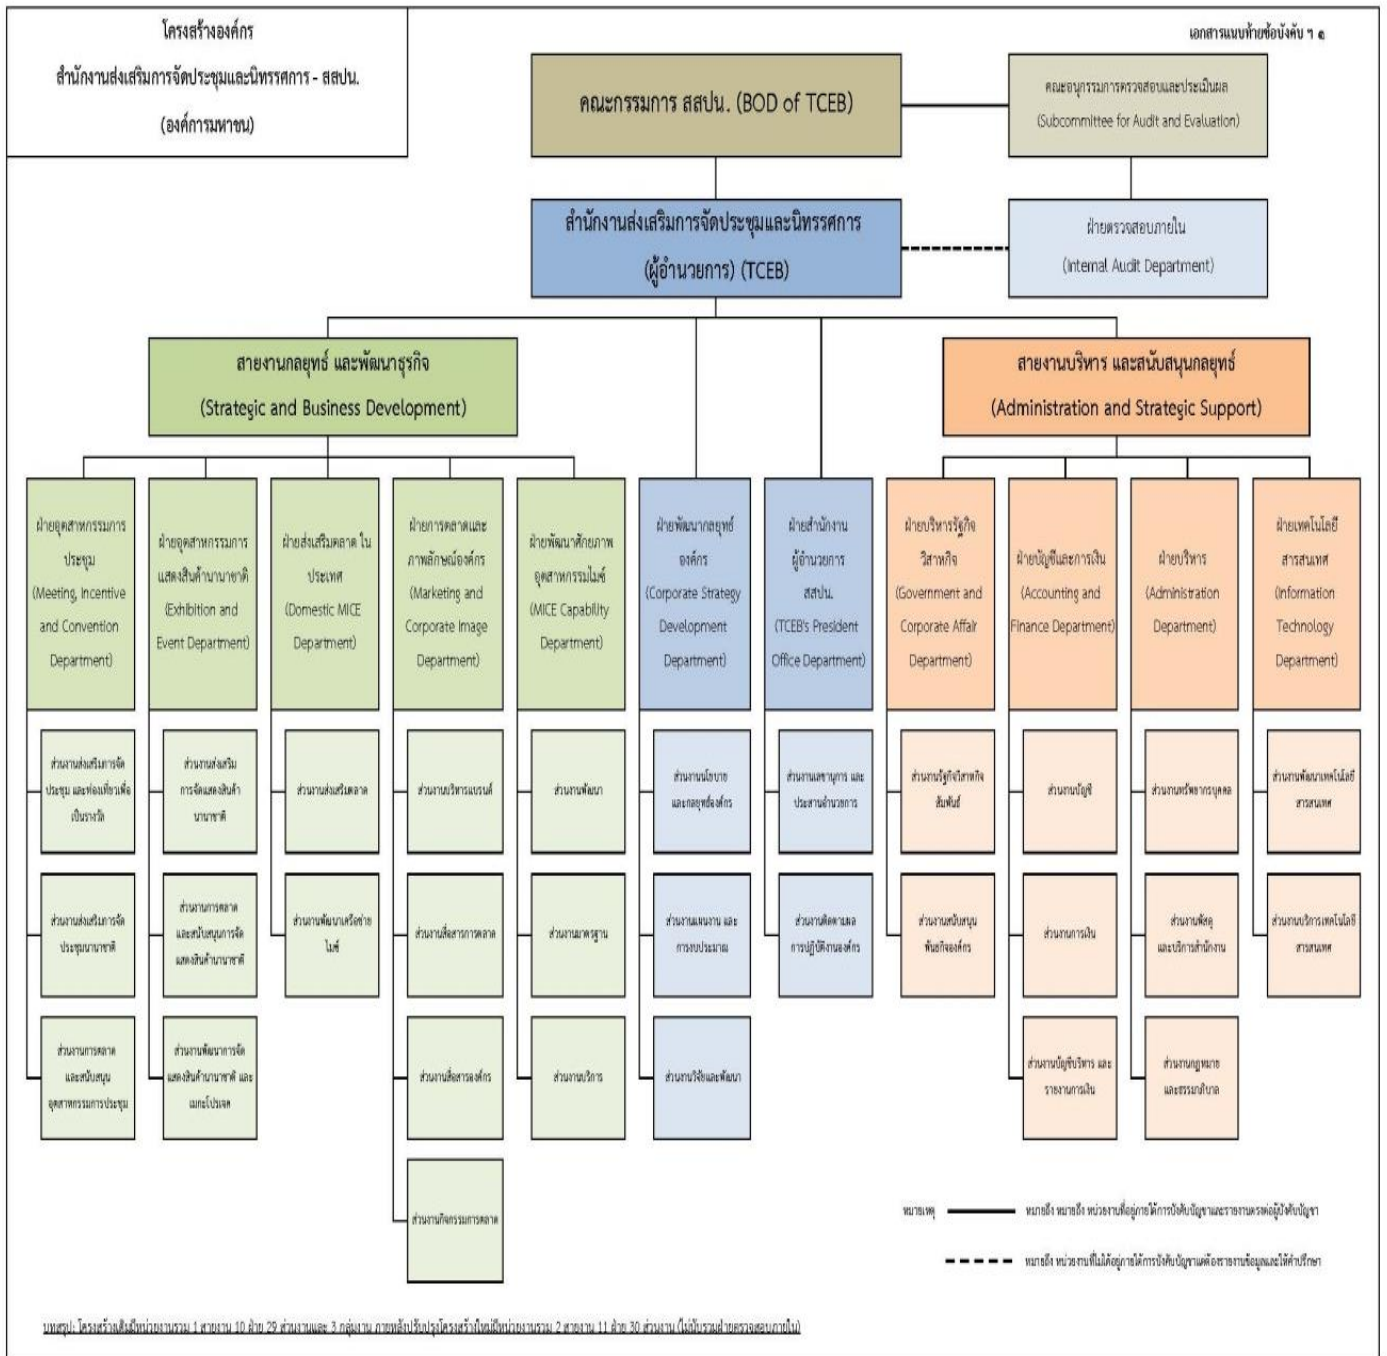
โครงสร้างองค์กร
สำนักงานส่งเสริมการจัดประชุมและนิทรรศการ - สสปน.
(องค์การมหาชน)

เอกสารแนบท้ายข้อบังคับ ฯ ๑

คณะกรรมการ สสปน. (BOD of TCEB)

คณะอนุกรรมการตรวจสอบและประเมินผล
(Subcommittee for Audit and Evaluation)

สำนักงานส่งเสริมการจัดประชุมและนิทรรศการ
(ผู้อำนวยการ) (TCEB)

ฝ่ายตรวจสอบภายใน
(Internal Audit Department)

สายงานกลยุทธ์ และพัฒนาธุรกิจ
(Strategic and Business Development)

สายงานบริหาร และสนับสนุนกลยุทธ์
(Administration and Strategic Support)

ฝ่ายอุตสาหกรรมการประชุม (Meeting, Incentive and Convention Department)
ส่วนงานส่งเสริมการจัดประชุม และท่องเที่ยวเพื่อเป็นรางวัล
ส่วนงานส่งเสริมการจัดประชุมนานาชาติ
ส่วนงานการตลาด และสนับสนุนอุตสาหกรรมการประชุม

ฝ่ายอุตสาหกรรมการแสดงสินค้านานาชาติ (Exhibition and Event Department)
ส่วนงานส่งเสริมการจัดแสดงสินค้านานาชาติ
ส่วนงานการตลาด และสนับสนุนการจัดแสดงสินค้านานาชาติ
ส่วนงานพัฒนาการจัดแสดงสินค้านานาชาติ และเมกะโปรเจค

ฝ่ายส่งเสริมตลาด ในประเทศ (Domestic MICE Department)
ส่วนงานส่งเสริมตลาด
ส่วนงานพัฒนาเครือข่ายไมซ์

ฝ่ายการตลาดและภาพลักษณ์องค์กร (Marketing and Corporate Image Department)
ส่วนงานบริหารแบรนด์
ส่วนงานสื่อสารการตลาด
ส่วนงานสื่อสารองค์กร
ส่วนงานกิจกรรมการตลาด

ฝ่ายพัฒนาศักยภาพอุตสาหกรรมไมซ์ (MICE Capability Department)
ส่วนงานพัฒนา
ส่วนงานมาตรฐาน
ส่วนงานบริการ

ฝ่ายพัฒนากลยุทธ์องค์กร (Corporate Strategy Development Department)
ส่วนงานนโยบายและกลยุทธ์องค์กร
ส่วนงานแผนงาน และการงบประมาณ
ส่วนงานวิจัยและพัฒนา

ฝ่ายสำนักงานผู้อำนวยการ สสปน. (TCEB's President Office Department)
ส่วนงานเลขานุการ และประสานอำนวยการ
ส่วนงานติดตามผลการปฏิบัติงานองค์กร

ฝ่ายบริหารรัฐกิจวิสาหกิจ (Government and Corporate Affair Department)
ส่วนงานรัฐกิจสัมพันธ์
ส่วนงานสนับสนุนพันธกิจองค์กร

ฝ่ายบัญชีและการเงิน (Accounting and Finance Department)
ส่วนงานบัญชี
ส่วนงานการเงิน
ส่วนงานบัญชีบริหาร และรายงานการเงิน

ฝ่ายบริหาร (Administration Department)
ส่วนงานทรัพยากรบุคคล
ส่วนงานพัสดุ และบริการสำนักงาน
ส่วนงานกฎหมาย และธรรมาภิบาล

ฝ่ายเทคโนโลยีสารสนเทศ (Information Technology Department)
ส่วนงานพัฒนาเทคโนโลยีสารสนเทศ
ส่วนงานบริการเทคโนโลยีสารสนเทศ

หมายเหตุ — หมายถึง หน่วยงานที่อยู่ภายใต้การบังคับบัญชาและรายงานตรงต่อผู้บังคับบัญชา
- - - - หมายถึง หน่วยงานที่ไม่ได้อยู่ภายใต้การบังคับบัญชาแต่ต้องรายงานข้อมูลและให้คำปรึกษา

บทสรุป: โครงสร้างเดิมมีหน่วยงานรวม 1 สายงาน 10 ฝ่าย 29 ส่วนงานและ 3 กลุ่มงาน ภายหลังปรับปรุงโครงสร้างใหม่มีหน่วยงานรวม 2 สายงาน 11 ฝ่าย 30 ส่วนงาน (ไม่นับรวมฝ่ายตรวจสอบภายใน)